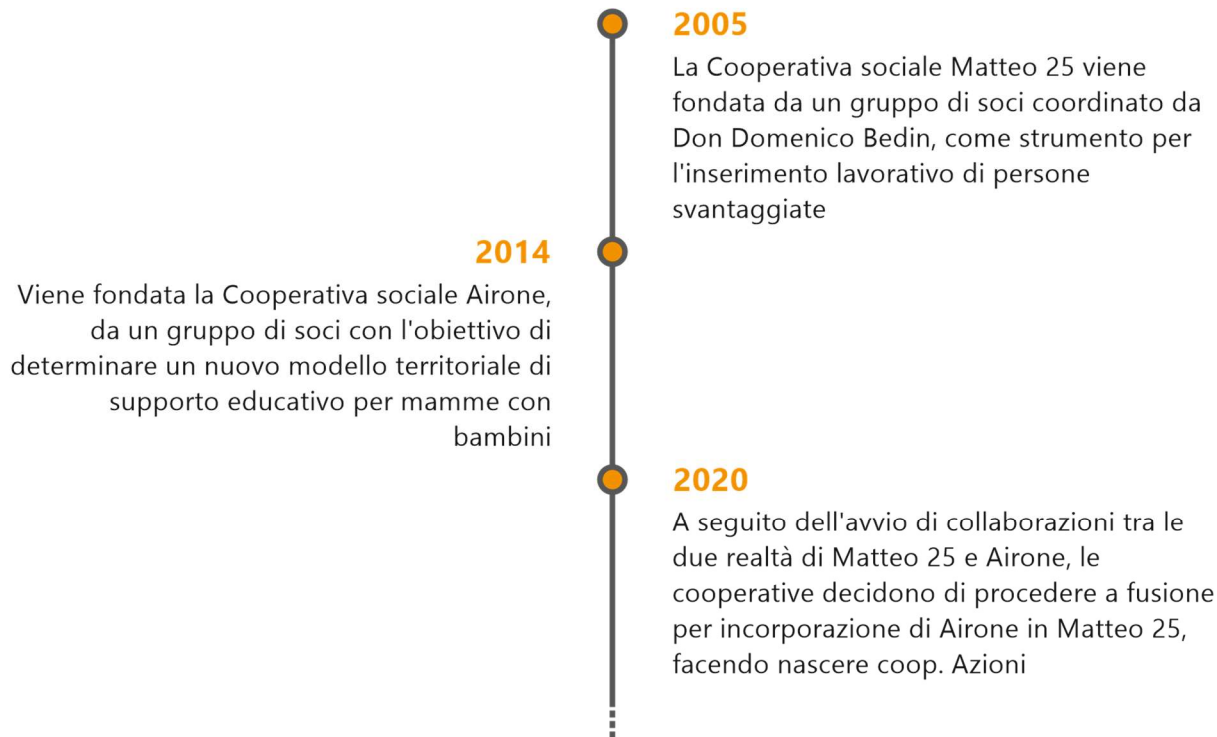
2005

La Cooperativa sociale Matteo 25 viene fondata da un gruppo di soci coordinato da Don Domenico Bedin, come strumento per l'inserimento lavorativo di persone svantaggiate

2014

Viene fondata la Cooperativa sociale Airone, da un gruppo di soci con l'obiettivo di determinare un nuovo modello territoriale di supporto educativo per mamme con bambini

2020

A seguito dell'avvio di collaborazioni tra le due realtà di Matteo 25 e Airone, le cooperative decidono di procedere a fusione per incorporazione di Airone in Matteo 25, facendo nascere coop. Azioni